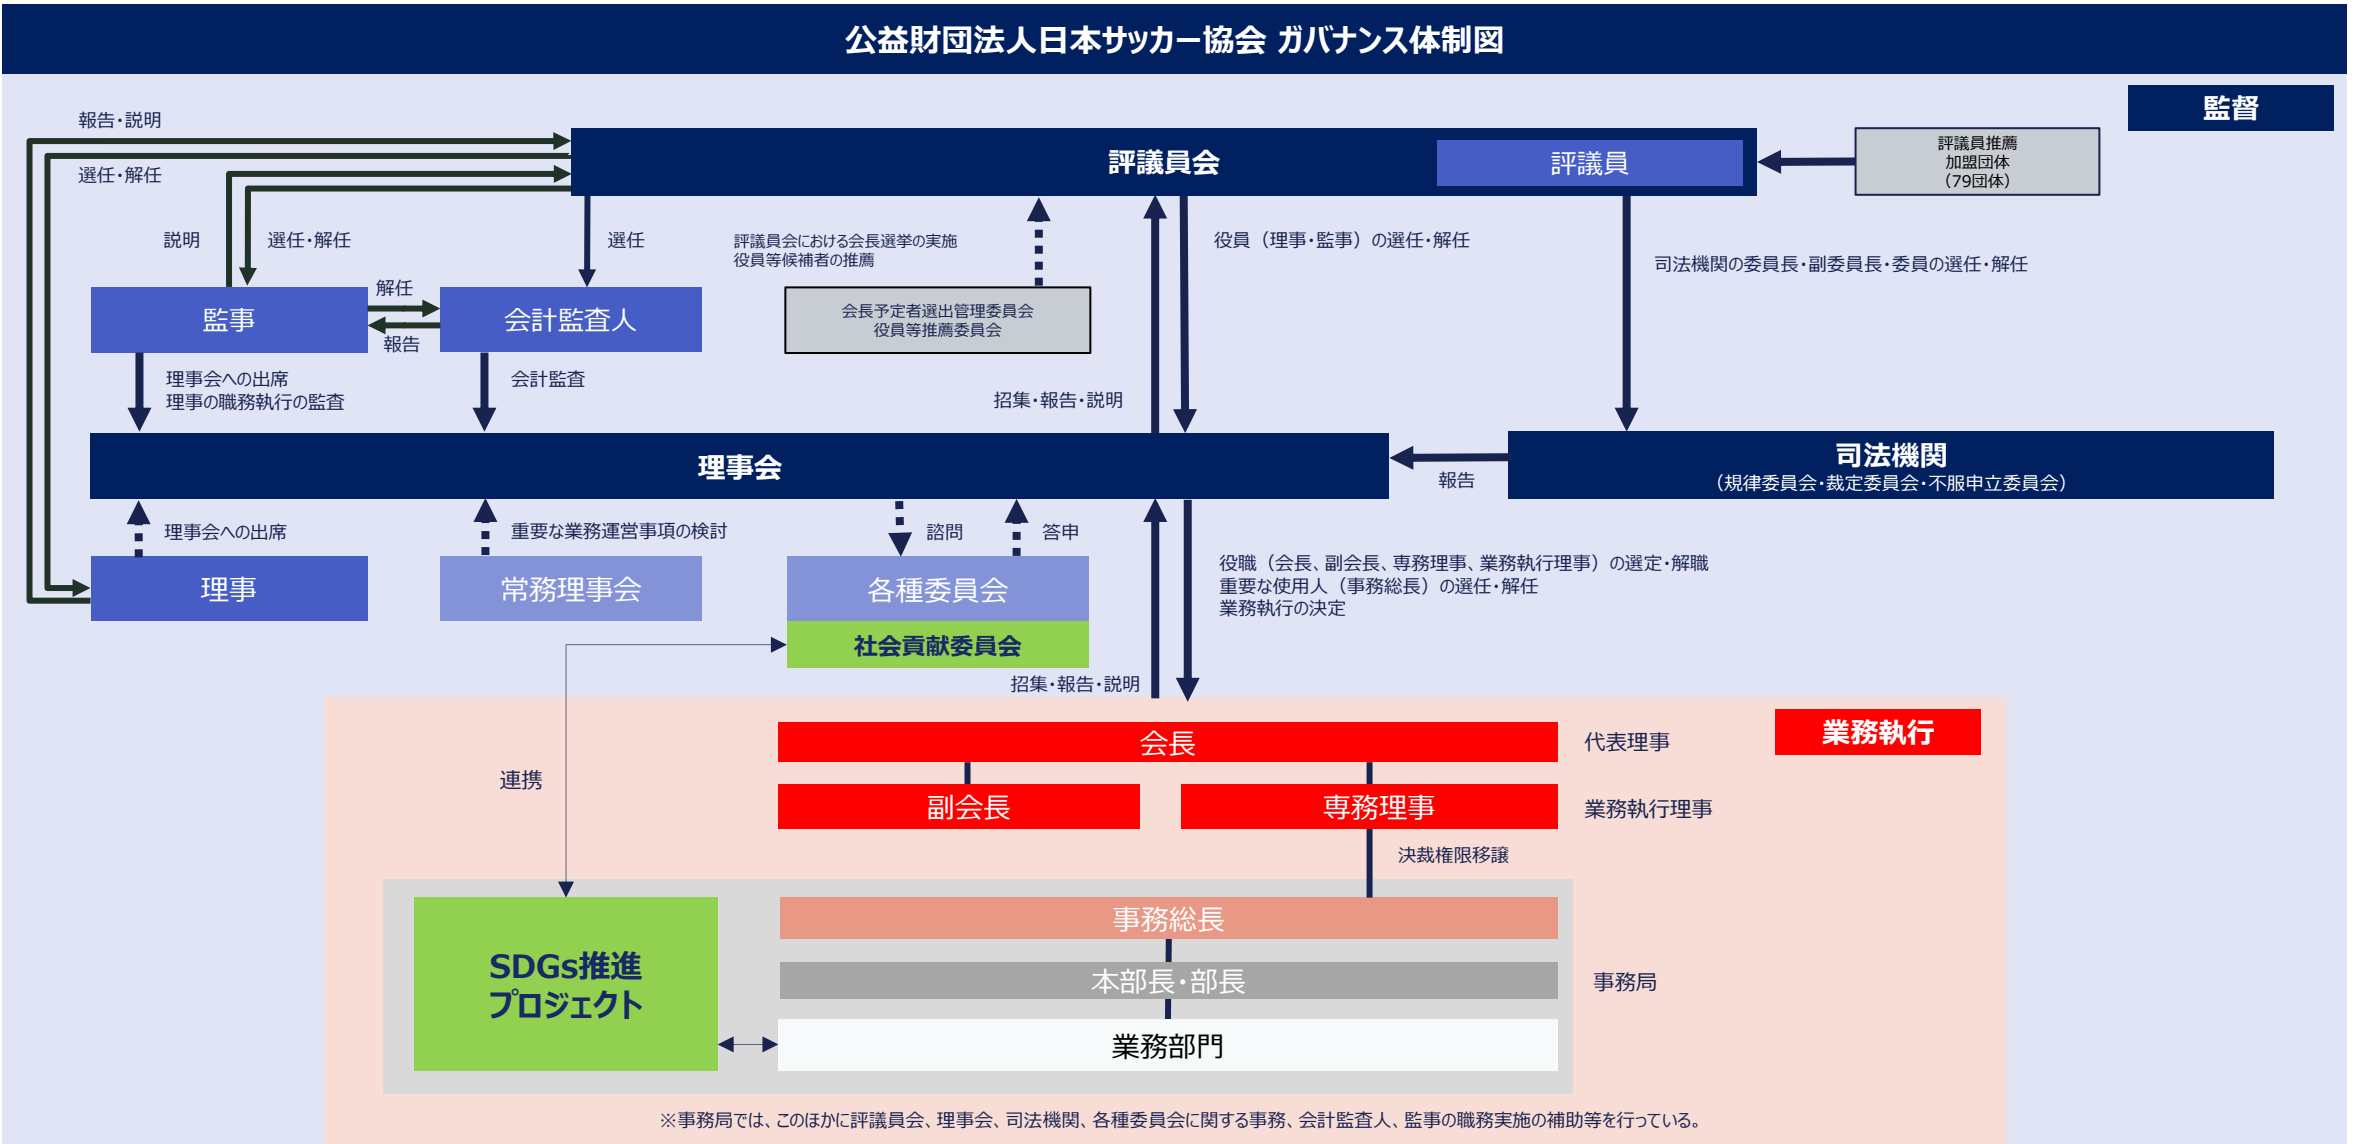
公益財団法人日本サッカー協会 ガバナンス体制図

監督

報告・説明

選任・解任

評議員会

評議員

評議員推薦
加盟団体
（79団体）

説明

選任・解任

選任

評議員会における会長選挙の実施
役員等候補者の推薦

役員（理事・監事）の選任・解任

司法機関の委員長・副委員長・委員の選任・解任

解任

監事

会計監査人

会長予定者選出管理委員会
役員等推薦委員会

報告

理事会への出席
理事の職務執行の監査

会計監査

招集・報告・説明

理事会

報告

司法機関
（規律委員会・裁定委員会・不服申立委員会）

理事会への出席

重要な業務運営事項の検討

諮問

答申

役職（会長、副会長、専務理事、業務執行理事）の選定・解職
重要な使用人（事務総長）の選任・解任
業務執行の決定

理事

常務理事会

各種委員会

社会貢献委員会

招集・報告・説明

連携

会長

代表理事

業務執行

副会長

専務理事

業務執行理事

決裁権限移譲

SDGs推進
プロジェクト

事務総長

本部長・部長

事務局

業務部門

※事務局では、このほかに評議員会、理事会、司法機関、各種委員会に関する事務、会計監査人、監事の職務実施の補助等を行っている。